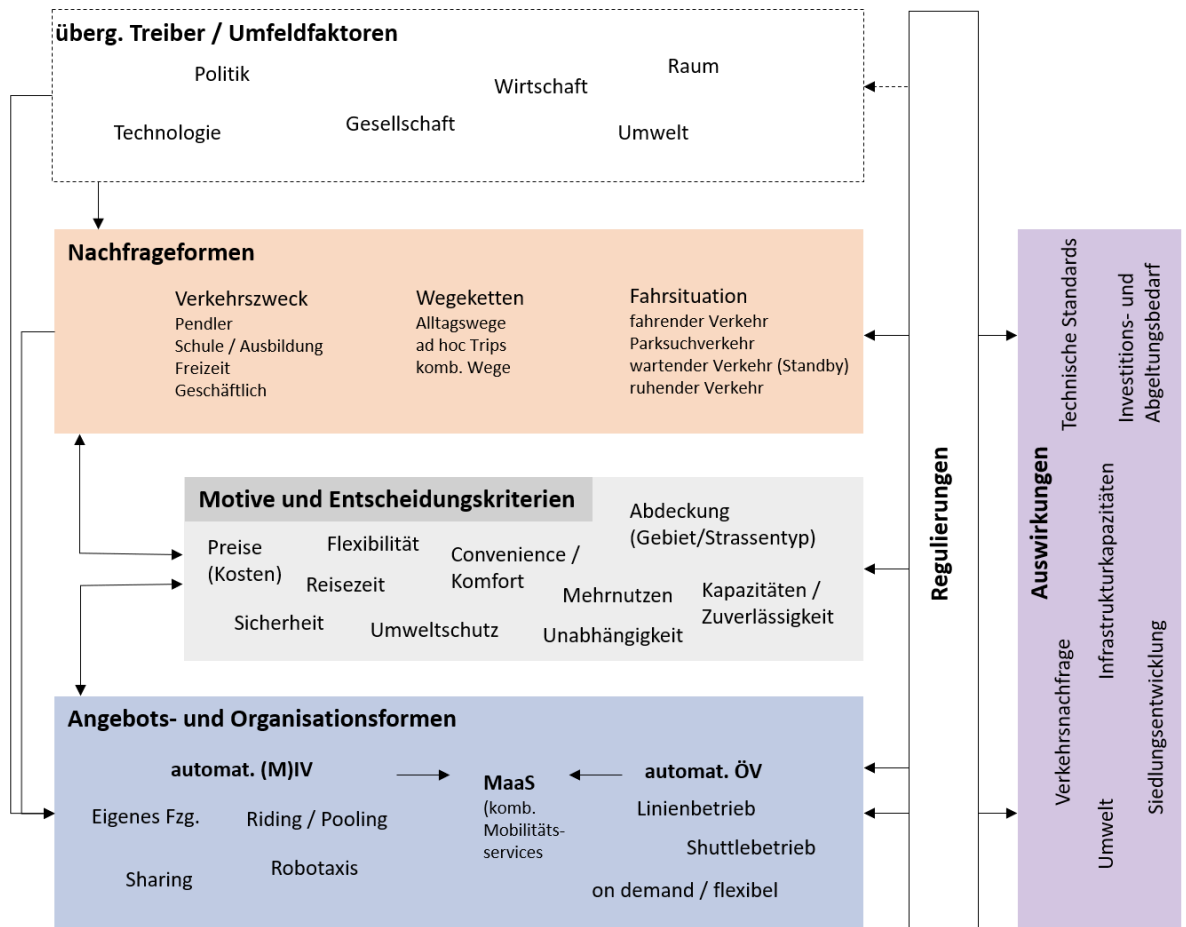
**überg. Treiber / Umfeldfaktoren**

Politik

Wirtschaft

Raum

Technologie

Gesellschaft

Umwelt

**Nachfrageformen**

Verkehrszweck
Pendler
Schule / Ausbildung
Freizeit
Geschäftlich

Wegeketten
Alltagswege
ad hoc Trips
komb. Wege

Fahrsituation
fahrender Verkehr
Parksuchverkehr
wartender Verkehr (Standby)
ruhender Verkehr

**Motive und Entscheidungskriterien**

Abdeckung (Gebiet/Strassentyp)

Preise (Kosten)

Flexibilität

Convenience / Komfort

Reisezeit

Mehrnutzen

Kapazitäten / Zuverlässigkeit

Sicherheit

Umweltschutz

Unabhängigkeit

**Angebots- und Organisationsformen**

**automat. (M)IV**

**MaaS**
(komb. Mobilitäts-services

**automat. ÖV**

Eigenes Fzg.

Riding / Pooling

Sharing

Robotaxis

Linienbetrieb

Shuttlebetrieb

on demand / flexibel

**Regulierungen**

**Auswirkungen**

Technische Standards

Investitions- und Abgeltungsbedarf

Infrastrukturkapazitäten

Verkehrsnachfrage

Umwelt

Siedlungsentwicklung